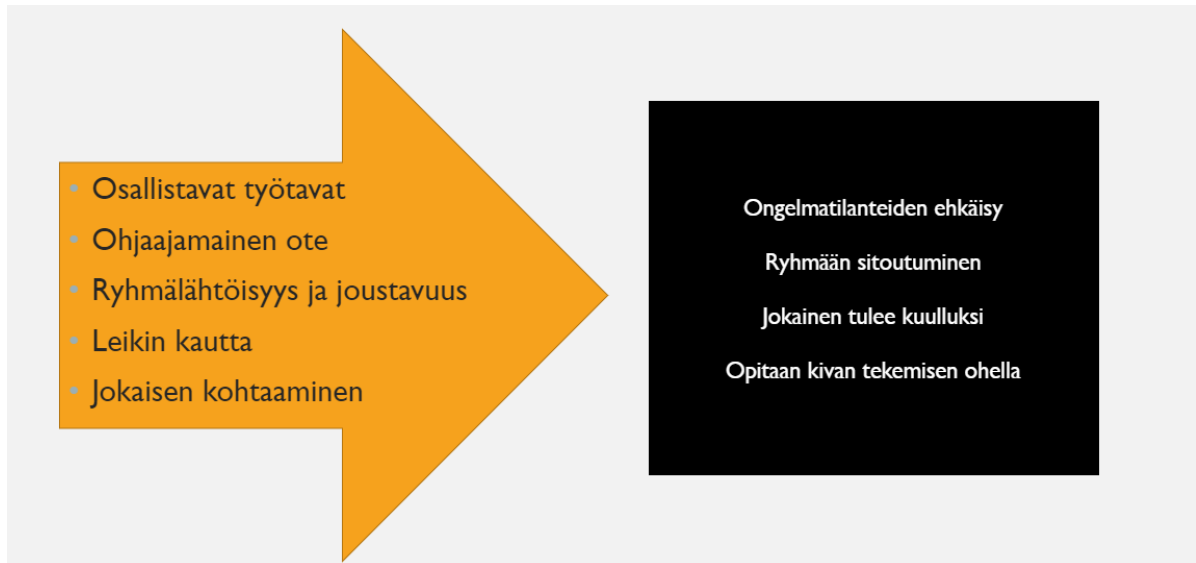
- Osallistavat työtavat
- Ohjaajamainen ote
- Ryhmälähtöisyys ja joustavuus
- Leikin kautta
- Jokaisen kohtaaminen

Ongelmatilanteiden ehkäisy

Ryhmään sitoutuminen

Jokainen tulee kuulluksi

Opitaan kivan tekemisen ohella